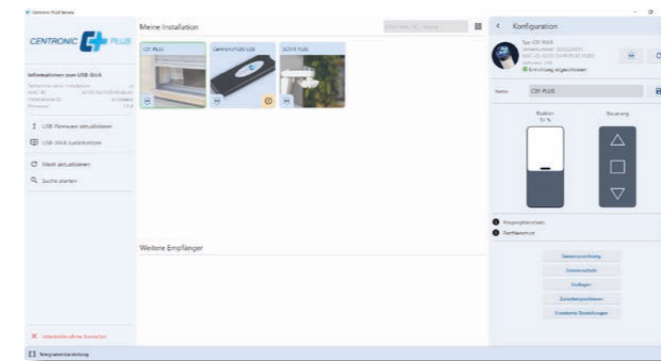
Centronic PLUS Service

CENTRONIC PLUS

Informationen zum USB-Stick

1 USB-Firmware aktualisieren

USB-Stick zurücksetzen

Mesh aktualisieren

Suche starten

Meine Installation

C01 PLUS

CENTRONIC PLUS USB

SC011 PLUS

Weitere Empfänger

Konfiguration

Typ: C01 PLUS

Einrichtung abgeschlossen

Name C01 PLUS

Position 51 %

Steuerung

Windgeschwindigkeit

Tiefstellschutz

Inbetriebnahme beenden

Integrationsdarstellung